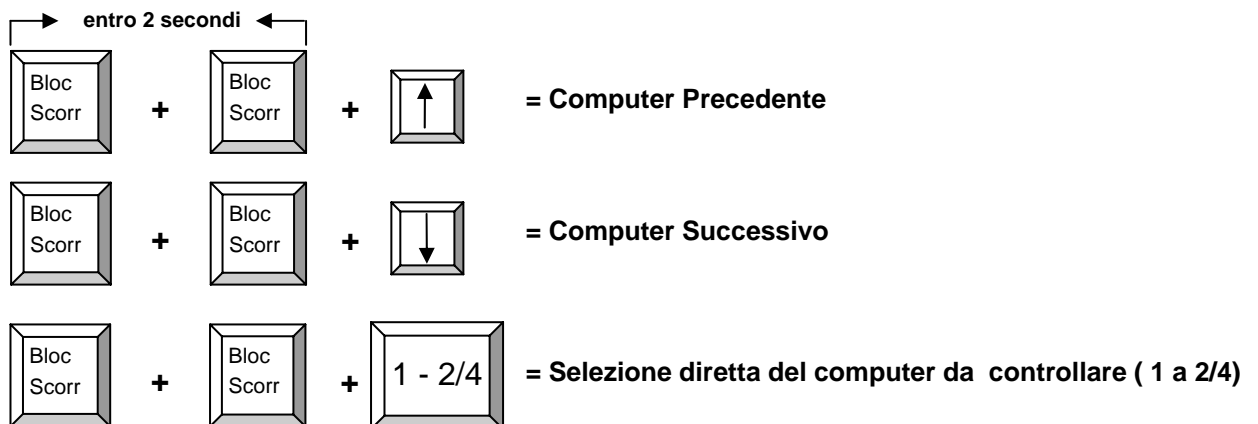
entro 2 secondi

Bloc Scorr + Bloc Scorr + ↑ = Computer Precedente

Bloc Scorr + Bloc Scorr + ↓ = Computer Successivo

Bloc Scorr + Bloc Scorr + 1 - 2/4 = Selezione diretta del computer da controllare ( 1 a 2/4)